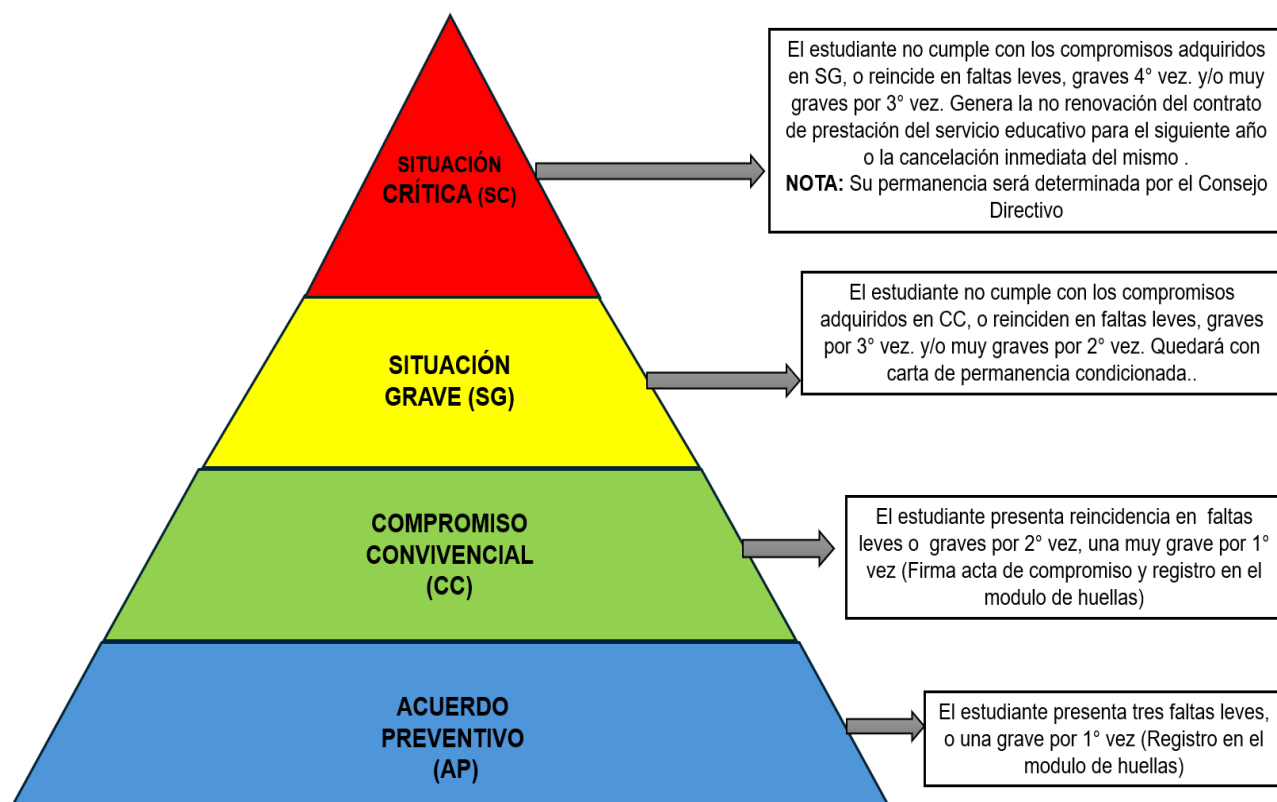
SITUACIÓN CRÍTICA (SC)

El estudiante no cumple con los compromisos adquiridos en SG, o reincide en faltas leves, graves 4° vez. y/o muy graves por 3° vez. Genera la no renovación del contrato de prestación del servicio educativo para el siguiente año o la cancelación inmediata del mismo .
**NOTA:** Su permanencia será determinada por el Consejo Directivo

SITUACIÓN GRAVE (SG)

El estudiante no cumple con los compromisos adquiridos en CC, o reinciden en faltas leves, graves por 3° vez. y/o muy graves por 2° vez. Quedará con carta de permanencia condicionada..

COMPROMISO CONVIVENCIAL (CC)

El estudiante presenta reincidencia en faltas leves o graves por 2° vez, una muy grave por 1° vez (Firma acta de compromiso y registro en el modulo de huellas)

ACUERDO PREVENTIVO (AP)

El estudiante presenta tres faltas leves, o una grave por 1° vez (Registro en el modulo de huellas)